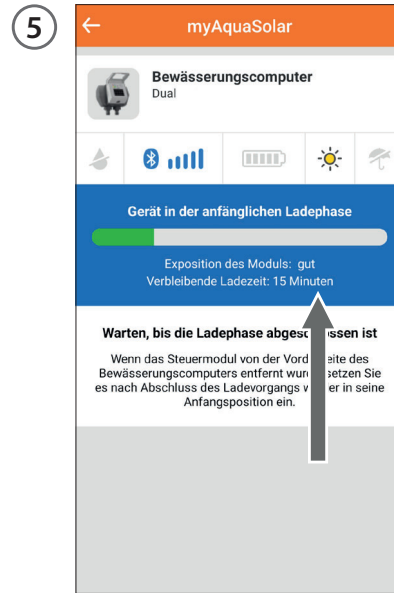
5

myAquaSolar

Bewässerungscomputer
Dual

Gerät in der anfänglichen Ladephase

Exposition des Moduls: gut
Verbleibende Ladezeit: 15 Minuten

Warten, bis die Ladephase abges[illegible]ssen ist

Wenn das Steuermodul von der Vord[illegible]eite des Bewässerungscomputers entfernt wur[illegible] setzen Sie es nach Abschluss des Ladevorgangs w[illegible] er in seine Anfangsposition ein.